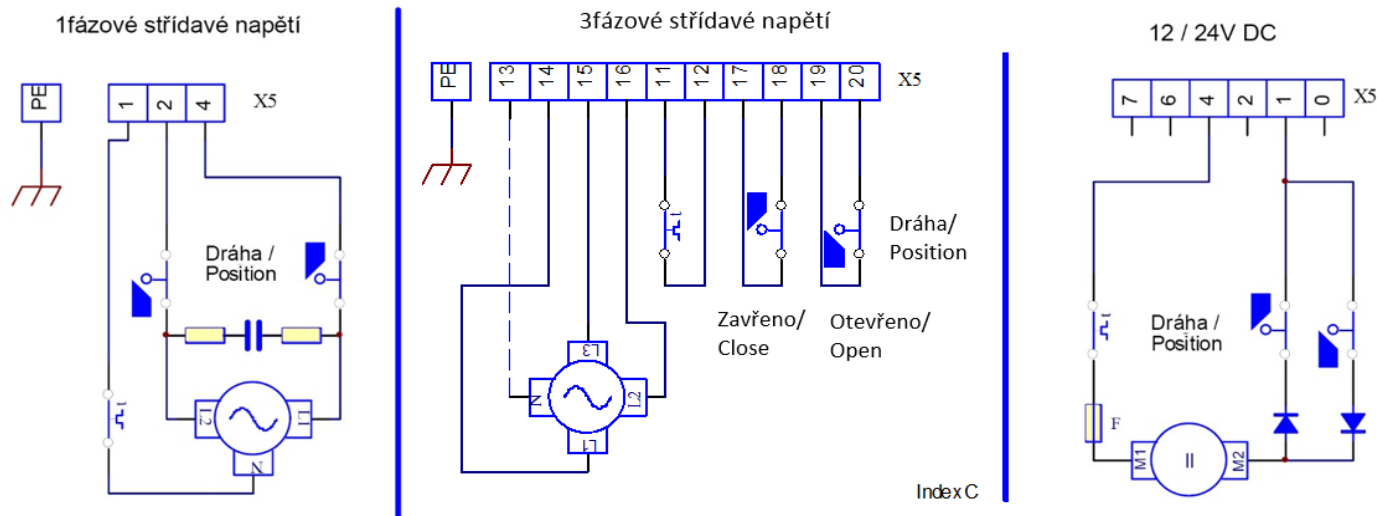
1fázové střídavé napětí

PE

1 2 4

X5

Dráha / Position

L2 L1

N

3fázové střídavé napětí

PE

13 14 15 16 11 12 17 18 19 20

X5

Dráha/ Position

Zavřeno/ Close

Otevřeno/ Open

L3

N L2

L1

Index C

12 / 24V DC

7 6 4 2 1 0

X5

Dráha / Position

F

M1 M2